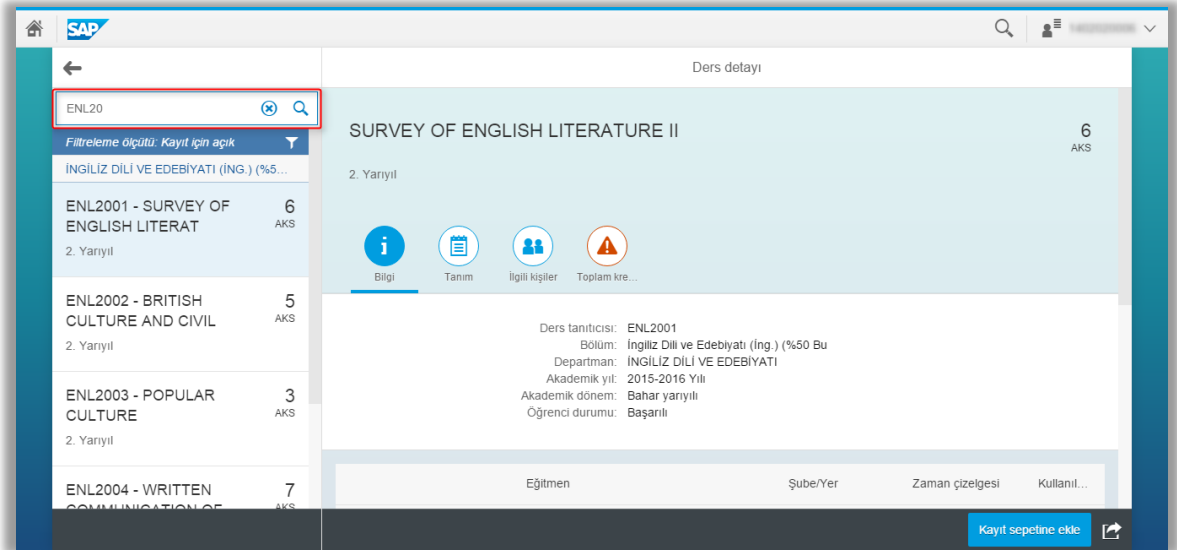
SAP

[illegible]

Ders detayı

ENL20

Filtreleme ölçütü: Kayıt için açık

İNGİLİZ DİLİ VE EDEBİYATI (İNG.) (%5...

ENL2001 - SURVEY OF ENGLISH LITERAT
6 AKS
2. Yarıyıl

ENL2002 - BRITISH CULTURE AND CIVIL
5 AKS
2. Yarıyıl

ENL2003 - POPULAR CULTURE
3 AKS
2. Yarıyıl

ENL2004 - WRITTEN COMMUNICATION OF
7 AKS

SURVEY OF ENGLISH LITERATURE II
6 AKS
2. Yarıyıl

Bilgi
Tanım
İlgili kişiler
Toplam kre...

Ders tanıtıcısı: ENL2001
Bölüm: İngiliz Dili ve Edebiyatı (İng.) (%50 Bu
Departman: İNGİLİZ DİLİ VE EDEBİYATI
Akademik yıl: 2015-2016 Yılı
Akademik dönem: Bahar yarıyılı
Öğrenci durumu: Başarılı

| Eğitmen | Şube/Yer | Zaman çizelgesi | Kullanıl... |
|---|---|---|---|

Kayıt sepetine ekle